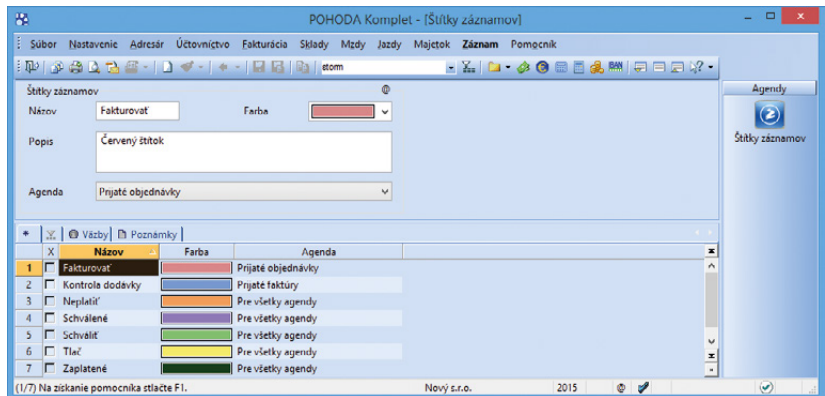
POHODA Komplet - [Štítky záznamov]

Súbor Nastavenie Adresár Účtovníctvo Fakturácia Sklady Mzdy Jazdy Majetok Záznam Pomocník

storm

Štítky záznamov

Názov Fakturovať

Farba

Popis Červený štítok

Agenda Prijaté objednávky

Agendy

Štítky záznamov

Väzby Poznámky

| | X | Názov | Farba | Agenda |
|---|---|---|---|---|
| 1 | | Fakturovať | | Prijaté objednávky |
| 2 | | Kontrola dodávky | | Prijaté faktúry |
| 3 | | Neplatiť | | Pre všetky agendy |
| 4 | | Schválené | | Pre všetky agendy |
| 5 | | Schváliť | | Pre všetky agendy |
| 6 | | Tlač | | Pre všetky agendy |
| 7 | | Zaplatené | | Pre všetky agendy |

(1/7) Na získanie pomocníka stlačte F1. Nový s.r.o. 2015